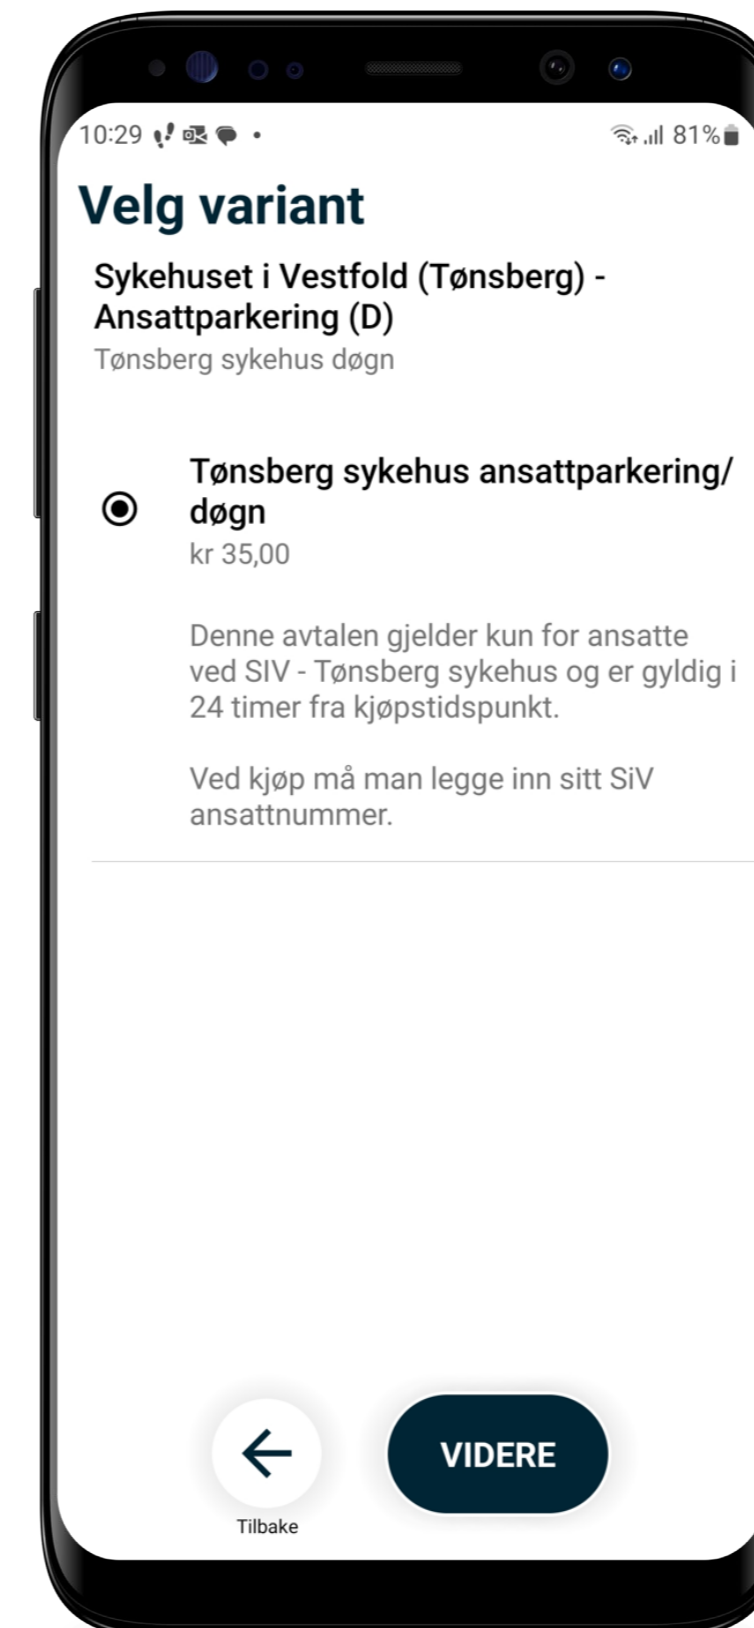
10:29 81%

Velg variant

Sykehuset i Vestfold (Tønsberg) - Ansattparkering (D)
Tønsberg sykehus døgn

Tønsberg sykehus ansattparkering/døgn
kr 35,00

Denne avtalen gjelder kun for ansatte ved SIV - Tønsberg sykehus og er gyldig i 24 timer fra kjøpstidspunkt.

Ved kjøp må man legge inn sitt SiV ansattnummer.

Tilbake

VIDERE